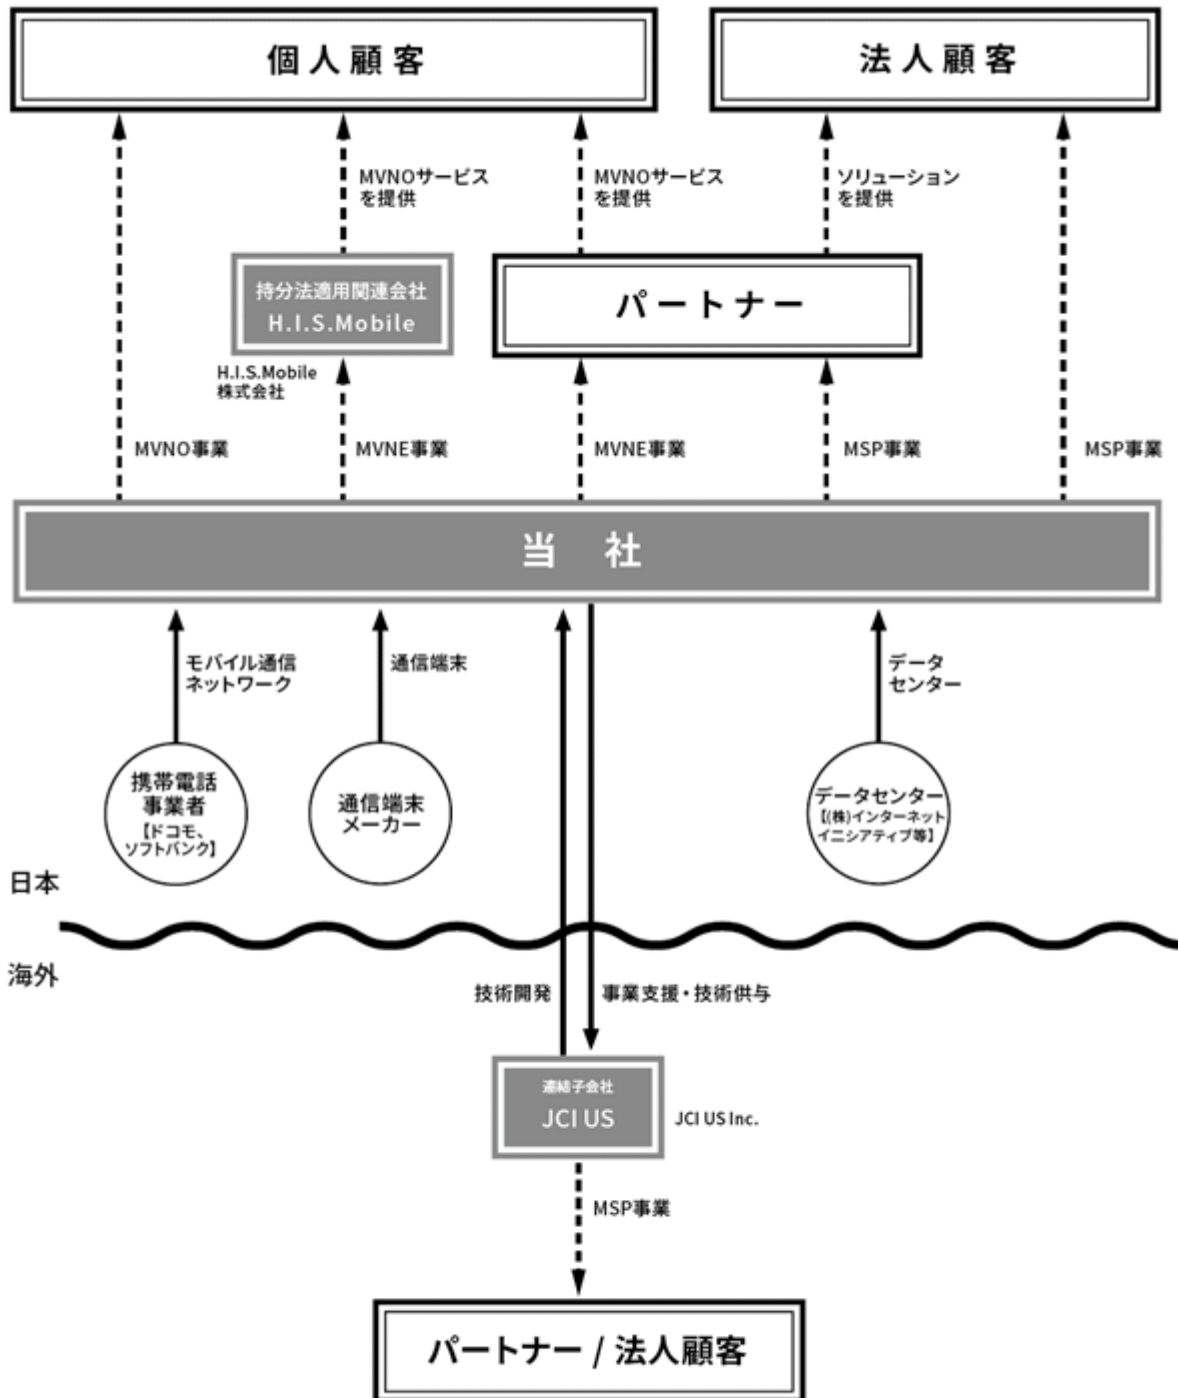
個人顧客

法人顧客

MVNOサービスを提供

MVNOサービスを提供

ソリューションを提供

持分法適用関連会社
H.I.S.Mobile

パートナー

H.I.S.Mobile株式会社

MVNO事業

MVNE事業

MVNE事業

MSP事業

MSP事業

当　社

モバイル通信ネットワーク

通信端末

データセンター

携帯電話事業者
【ドコモ、ソフトバンク】

通信端末メーカー

データセンター
【(株)インターネットイニシアティブ等】

日本

海外

技術開発

事業支援・技術供与

連結子会社
JCI US

JCI US Inc.

MSP事業

パートナー / 法人顧客